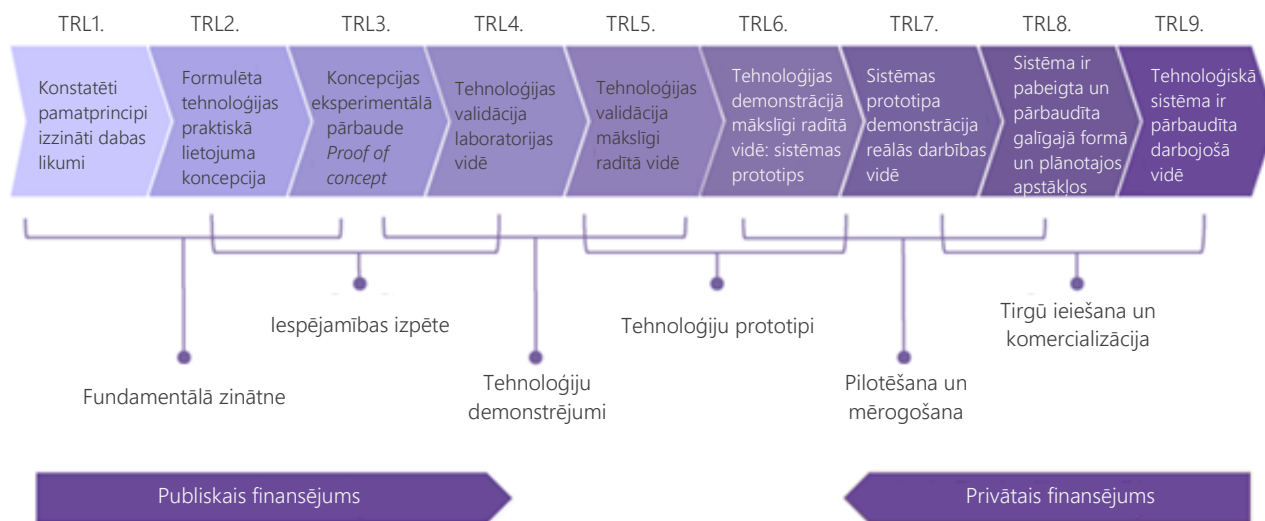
TRL1. TRL2. TRL3. TRL4. TRL5. TRL6. TRL7. TRL8. TRL9.

Konstatēti pamatprincipi izzināti dabas likumi

Formulēta tehnoloģijas praktiskā lietojuma koncepcija

Koncepcijas eksperimentālā pārbaude *Proof of concept*

Tehnoloģijas validācija laboratorijas vidē

Tehnoloģijas validācija mākslīgi radītā vidē

Tehnoloģijas demonstrācijā mākslīgi radītā vidē: sistēmas prototips

Sistēmas prototipa demonstrācija reālās darbības vidē

Sistēma ir pabeigta un pārbaudīta galīgajā formā un plānotajos apstākļos

Tehnoloģiskā sistēma ir pārbaudīta darbojošā vidē

Iespējamības izpēte

Tehnoloģiju prototipi

Tirgū ieiešana un komercializācija

Fundamentālā zinātne

Tehnoloģiju demonstrējumi

Pilotēšana un mērogošana

Publiskais finansējums

Privātais finansējums